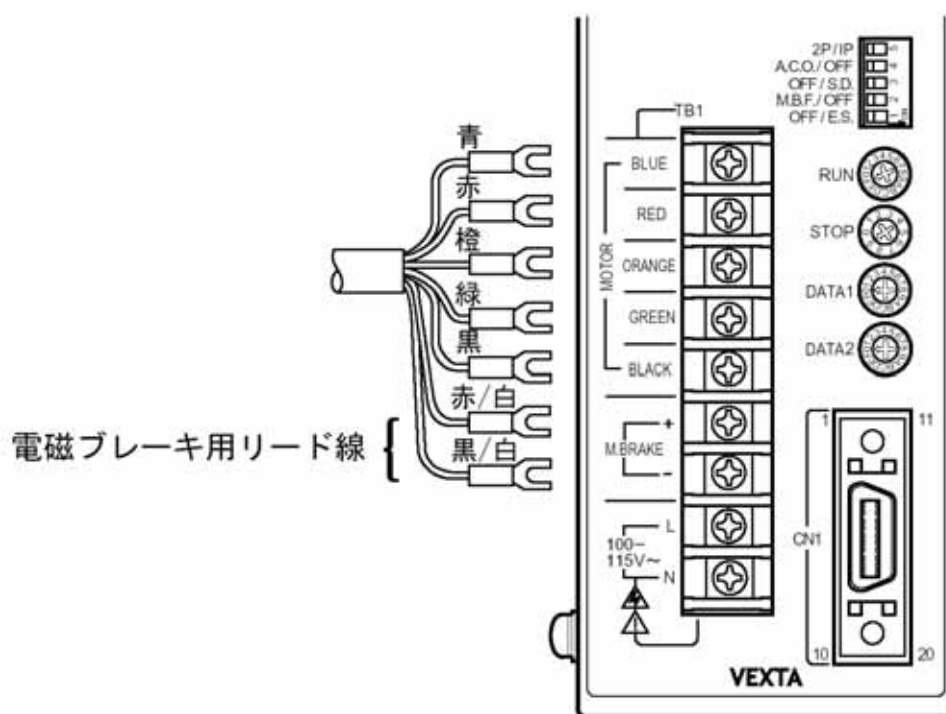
青
赤
橙
緑
黒
赤/白
黒/白
電磁ブレーキ用リード線

TB1
MOTOR
BLUE
RED
ORANGE
GREEN
BLACK
M.BRAKE
+
−
L
100−115V~
N

2P/IP
A.C.O./OFF
OFF/S.D.
M.B.F./OFF
OFF/E.S.

RUN
STOP
DATA1
DATA2

1
11
CN1
10
20

VEXTA